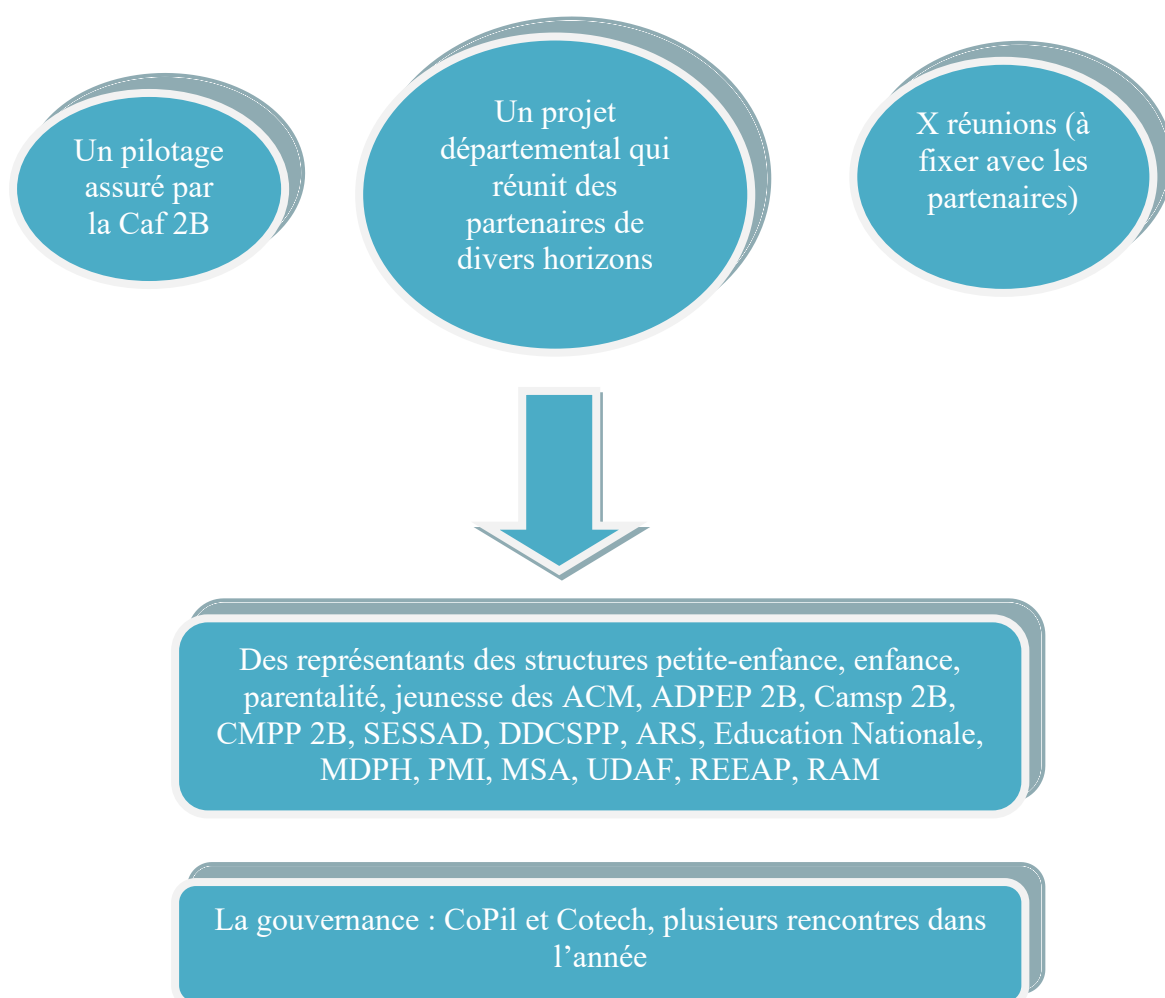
Un pilotage assuré par la Caf 2B

Un projet départemental qui réunit des partenaires de divers horizons

X réunions (à fixer avec les partenaires)

Des représentants des structures petite-enfance, enfance, parentalité, jeunesse des ACM, ADPEP 2B, Camsp 2B, CMPP 2B, SESSAD, DDCSPP, ARS, Education Nationale, MDPH, PMI, MSA, UDAF, REEAP, RAM

La gouvernance : CoPil et Cotech, plusieurs rencontres dans l'année